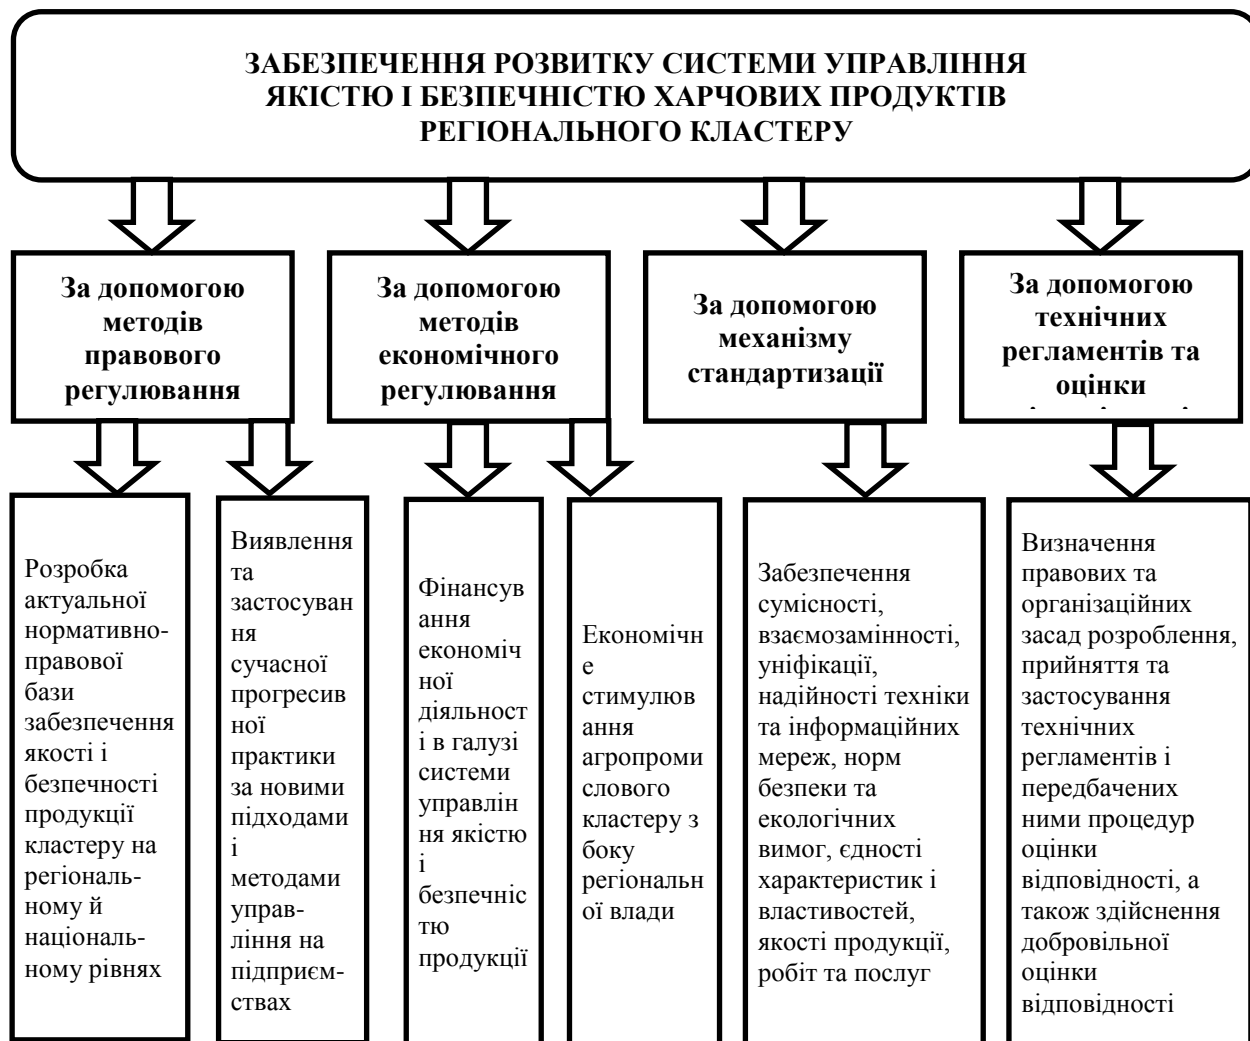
ЗАБЕЗПЕЧЕННЯ РОЗВИТКУ СИСТЕМИ УПРАВЛІННЯ ЯКІСТЮ І БЕЗПЕЧНІСТЮ ХАРЧОВИХ ПРОДУКТІВ РЕГІОНАЛЬНОГО КЛАСТЕРУ

За допомогою методів правового регулювання

За допомогою методів економічного регулювання

За допомогою механізму стандартизації

За допомогою технічних регламентів та оцінки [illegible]

Розробка актуальної нормативно-правової бази забезпечення якості і безпечності продукції кластеру на регіональному й національному рівнях

Виявлення та застосування сучасної прогресивної практики за новими підходами і методами управління на підприємствах

Фінансування економічної діяльності в галузі системи управління якістю і безпечністю продукції

Економічне стимулювання агропромислового кластеру з боку регіональної влади

Забезпечення сумісності, взаємозамінності, уніфікації, надійності техніки та інформаційних мереж, норм безпеки та екологічних вимог, єдності характеристик і властивостей, якості продукції, робіт та послуг

Визначення правових та організаційних засад розроблення, прийняття та застосування технічних регламентів і передбачених ними процедур оцінки відповідності, а також здійснення добровільної оцінки відповідності